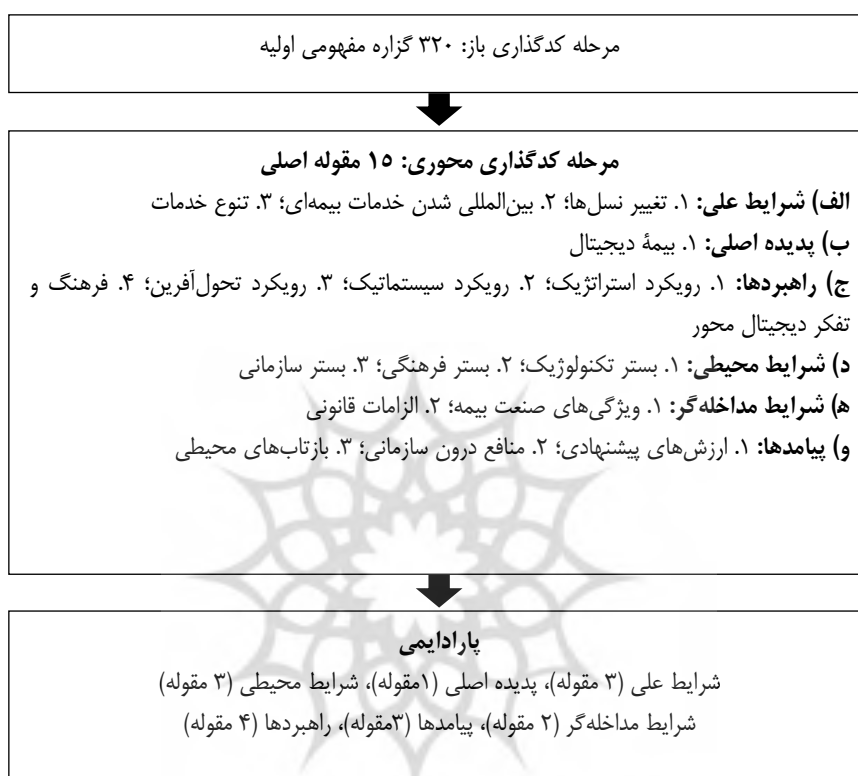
مرحله کدگذاری باز: ۳۲۰ گزاره مفهومی اولیه

مرحله کدگذاری محوری: ۱۵ مقوله اصلی
الف) شرایط علی: ۱. تغییر نسل‌ها؛ ۲. بین‌المللی شدن خدمات بیمه‌ای؛ ۳. تنوع خدمات
ب) پدیده اصلی: ۱. بیمهٔ دیجیتال
ج) راهبردها: ۱. رویکرد استراتژیک؛ ۲. رویکرد سیستماتیک؛ ۳. رویکرد تحول‌آفرین؛ ۴. فرهنگ و تفکر دیجیتال محور
د) شرایط محیطی: ۱. بستر تکنولوژیک؛ ۲. بستر فرهنگی؛ ۳. بستر سازمانی
ه) شرایط مداخله‌گر: ۱. ویژگی‌های صنعت بیمه؛ ۲. الزامات قانونی
و) پیامدها: ۱. ارزش‌های پیشنهادی؛ ۲. منافع درون سازمانی؛ ۳. بازتاب‌های محیطی

پارادایمی
شرایط علی (۳ مقوله)، پدیده اصلی (۱مقوله)، شرایط محیطی (۳ مقوله)
شرایط مداخله‌گر (۲ مقوله)، پیامدها (۳مقوله)، راهبردها (۴ مقوله)